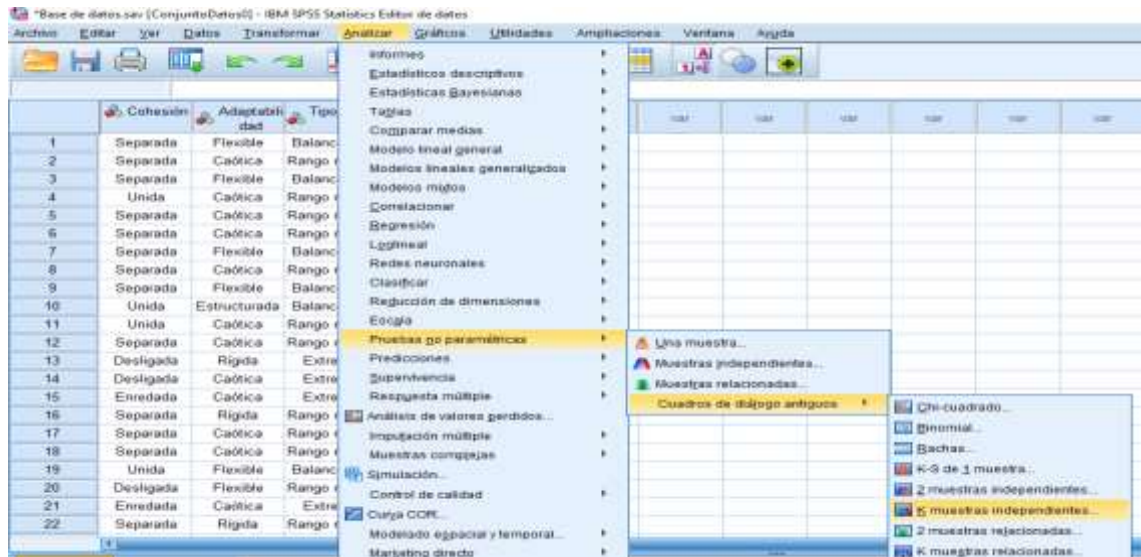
*Base de datos.sav [ConjuntoDatos0] - IBM SPSS Statistics Editor de datos

Archivo Editar Ver Datos Transformar Analizar Gráficos Utilidades Ampliaciones Ventana Ayuda

| | Cohesión | Adaptabilidad | Tipo |
|---|---|---|---|
| 1 | Separada | Flexible | Balanc |
| 2 | Separada | Caótica | Rango |
| 3 | Separada | Flexible | Balanc |
| 4 | Unida | Caótica | Rango |
| 5 | Separada | Caótica | Rango |
| 6 | Separada | Caótica | Rango |
| 7 | Separada | Flexible | Balanc |
| 8 | Separada | Caótica | Rango |
| 9 | Separada | Flexible | Balanc |
| 10 | Unida | Estructurada | Balanc |
| 11 | Unida | Caótica | Rango |
| 12 | Separada | Caótica | Rango |
| 13 | Desligada | Rígida | Extre |
| 14 | Desligada | Caótica | Extre |
| 15 | Enredada | Caótica | Extre |
| 16 | Separada | Rígida | Rango |
| 17 | Separada | Caótica | Rango |
| 18 | Separada | Caótica | Rango |
| 19 | Unida | Flexible | Balanc |
| 20 | Desligada | Flexible | Rango |
| 21 | Enredada | Caótica | Extre |
| 22 | Separada | Rígida | Rango |

var var var var var var

Informes
Estadísticos descriptivos
Estadísticas Bayesianas
Tablas
Comparar medias
Modelo lineal general
Modelos lineales generalizados
Modelos mixtos
Correlacionar
Regresión
Loglineal
Redes neuronales
Clasificar
Reducción de dimensiones
Escala
Pruebas no paramétricas
Predicciones
Supervivencia
Respuesta múltiple
Análisis de valores perdidos...
Imputación múltiple
Muestras complejas
Simulación...
Control de calidad
Curva COR...
Modelado espacial y temporal...
Marketing directo

Una muestra...
Muestras independientes...
Muestras relacionadas...
Cuadros de diálogo antiguos

Chi-cuadrado...
Binomial...
Rachas...
K-S de 1 muestra...
2 muestras independientes...
K muestras independientes...
2 muestras relacionadas...
K muestras relacionadas...